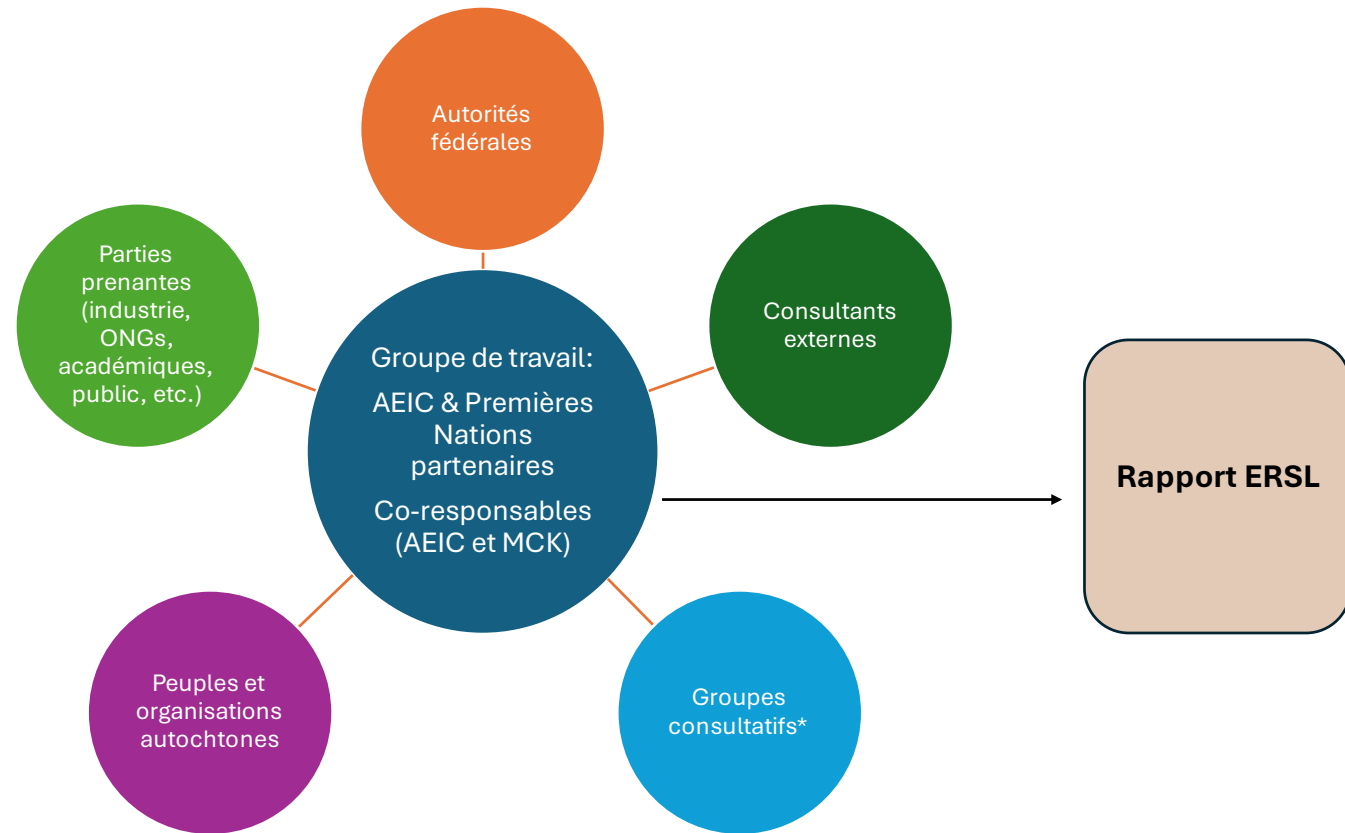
Autorités fédérales

Parties prenantes (industrie, ONGs, académiques, public, etc.)

Consultants externes

Groupe de travail:

AEIC & Premières Nations partenaires

Co-responsables (AEIC et MCK)

Rapport ERSL

Peuples et organisations autochtones

Groupes consultatifs*